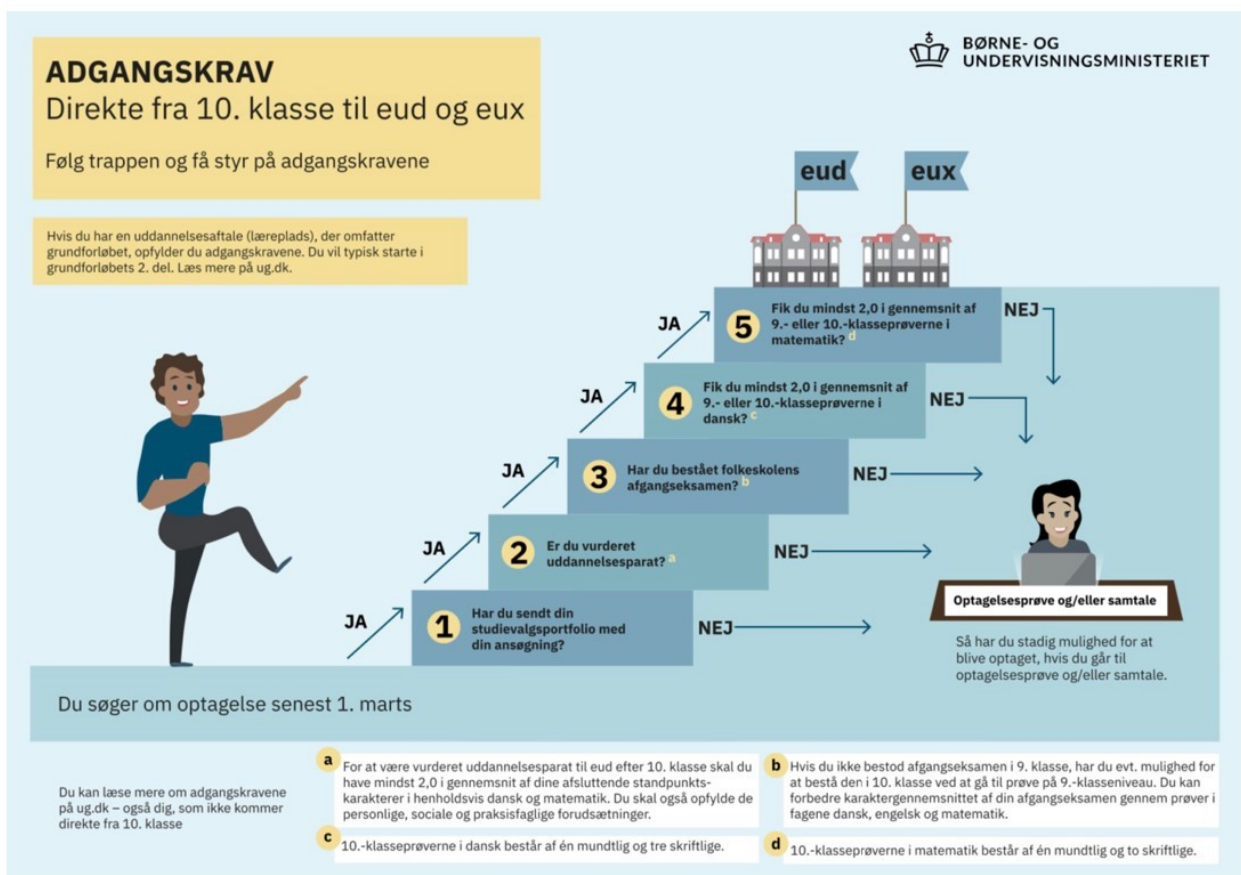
ADGANGSKRAV
Direkte fra 10. klasse til eud og eux

Følg trappen og få styr på adgangskravene

BØRNE- OG UNDERVISNINGSMINISTERIET

Hvis du har en uddannelsesaftale (læreplads), der omfatter grundforløbet, opfylder du adgangskravene. Du vil typisk starte i grundforløbets 2. del. Læs mere på ug.dk.

eud

eux

5 Fik du mindst 2,0 i gennemsnit af 9.- eller 10.-klasseprøverne i matematik? d

NEJ

JA

4 Fik du mindst 2,0 i gennemsnit af 9.- eller 10.-klasseprøverne i dansk? c

NEJ

JA

3 Har du bestået folkeskolens afgangseksamen? b

NEJ

JA

2 Er du vurderet uddannelsesparat? a

NEJ

JA

1 Har du sendt din studievalgsportfolio med din ansøgning?

NEJ

JA

Optagelsesprøve og/eller samtale

Så har du stadig mulighed for at blive optaget, hvis du går til optagelsesprøve og/eller samtale.

Du søger om optagelse senest 1. marts

Du kan læse mere om adgangskravene på ug.dk – også dig, som ikke kommer direkte fra 10. klasse

a For at være vurderet uddannelsesparat til eud efter 10. klasse skal du have mindst 2,0 i gennemsnit af dine afsluttende standpunktskarakterer i henholdsvis dansk og matematik. Du skal også opfylde de personlige, sociale og praksisfaglige forudsætninger.

b Hvis du ikke bestod afgangseksamen i 9. klasse, har du evt. mulighed for at bestå den i 10. klasse ved at gå til prøve på 9.-klasseniveau. Du kan forbedre karaktergennemsnittet af din afgangseksamen gennem prøver i fagene dansk, engelsk og matematik.

c 10.-klasseprøverne i dansk består af én mundtlig og tre skriftlige.

d 10.-klasseprøverne i matematik består af én mundtlig og to skriftlige.